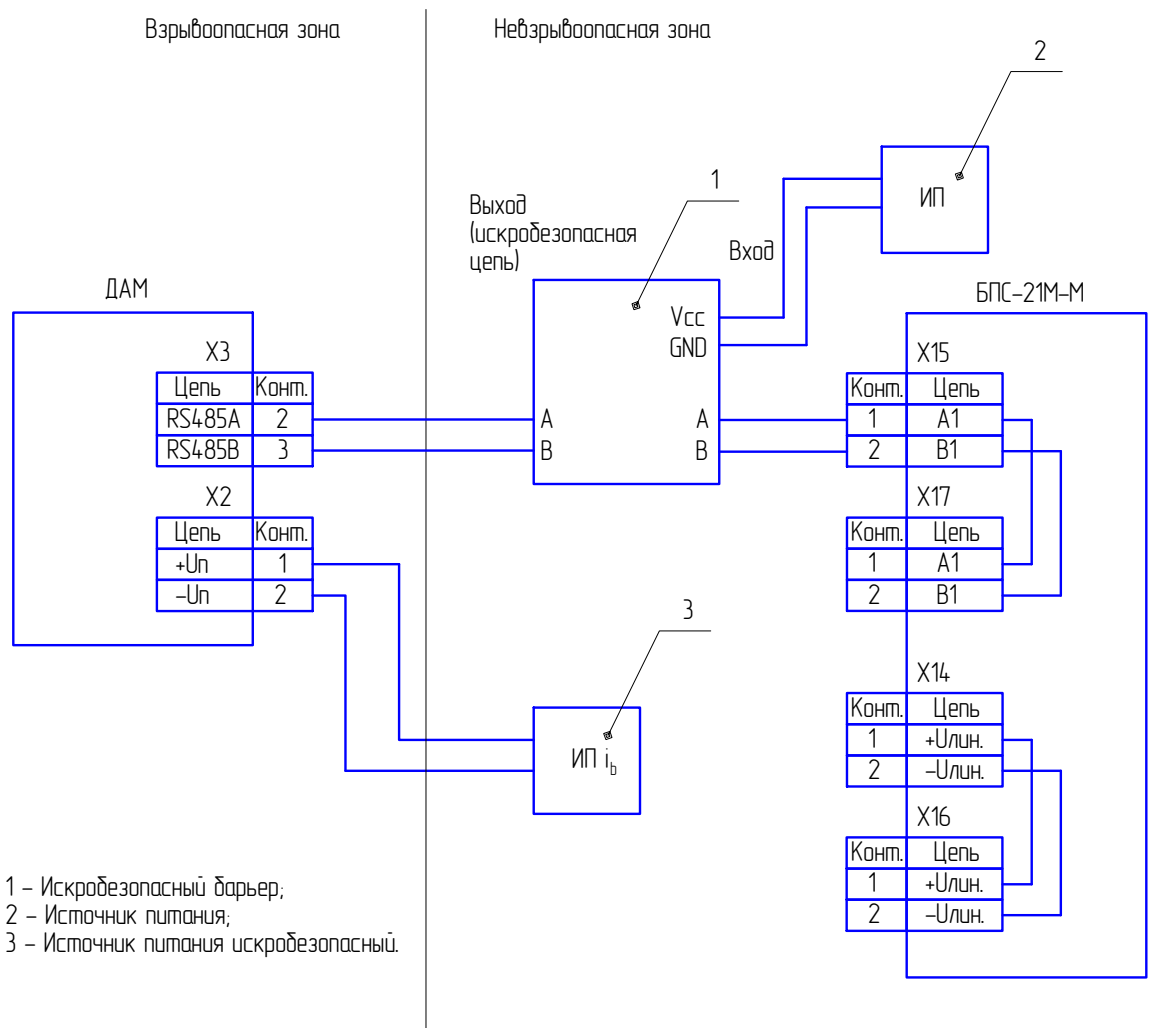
Взрывоопасная зона

Невзрывоопасная зона

2

ИП

1

Выход (искробезопасная цепь)

Вход

ДАМ

БПС-21М-М

Vcc
GND

X3

| Цепь | Конт. |
|---|---|
| RS485A | 2 |
| RS485B | 3 |

A
B

A
B

X15

| Конт. | Цепь |
|---|---|
| 1 | A1 |
| 2 | B1 |

X2

| Цепь | Конт. |
|---|---|
| +Un | 1 |
| –Un | 2 |

X17

| Конт. | Цепь |
|---|---|
| 1 | A1 |
| 2 | B1 |

3

ИП $i_b$

X14

| Конт. | Цепь |
|---|---|
| 1 | +Uлин. |
| 2 | –Uлин. |

X16

| Конт. | Цепь |
|---|---|
| 1 | +Uлин. |
| 2 | –Uлин. |

1 – Искробезопасный барьер;
2 – Источник питания;
3 – Источник питания искробезопасный.